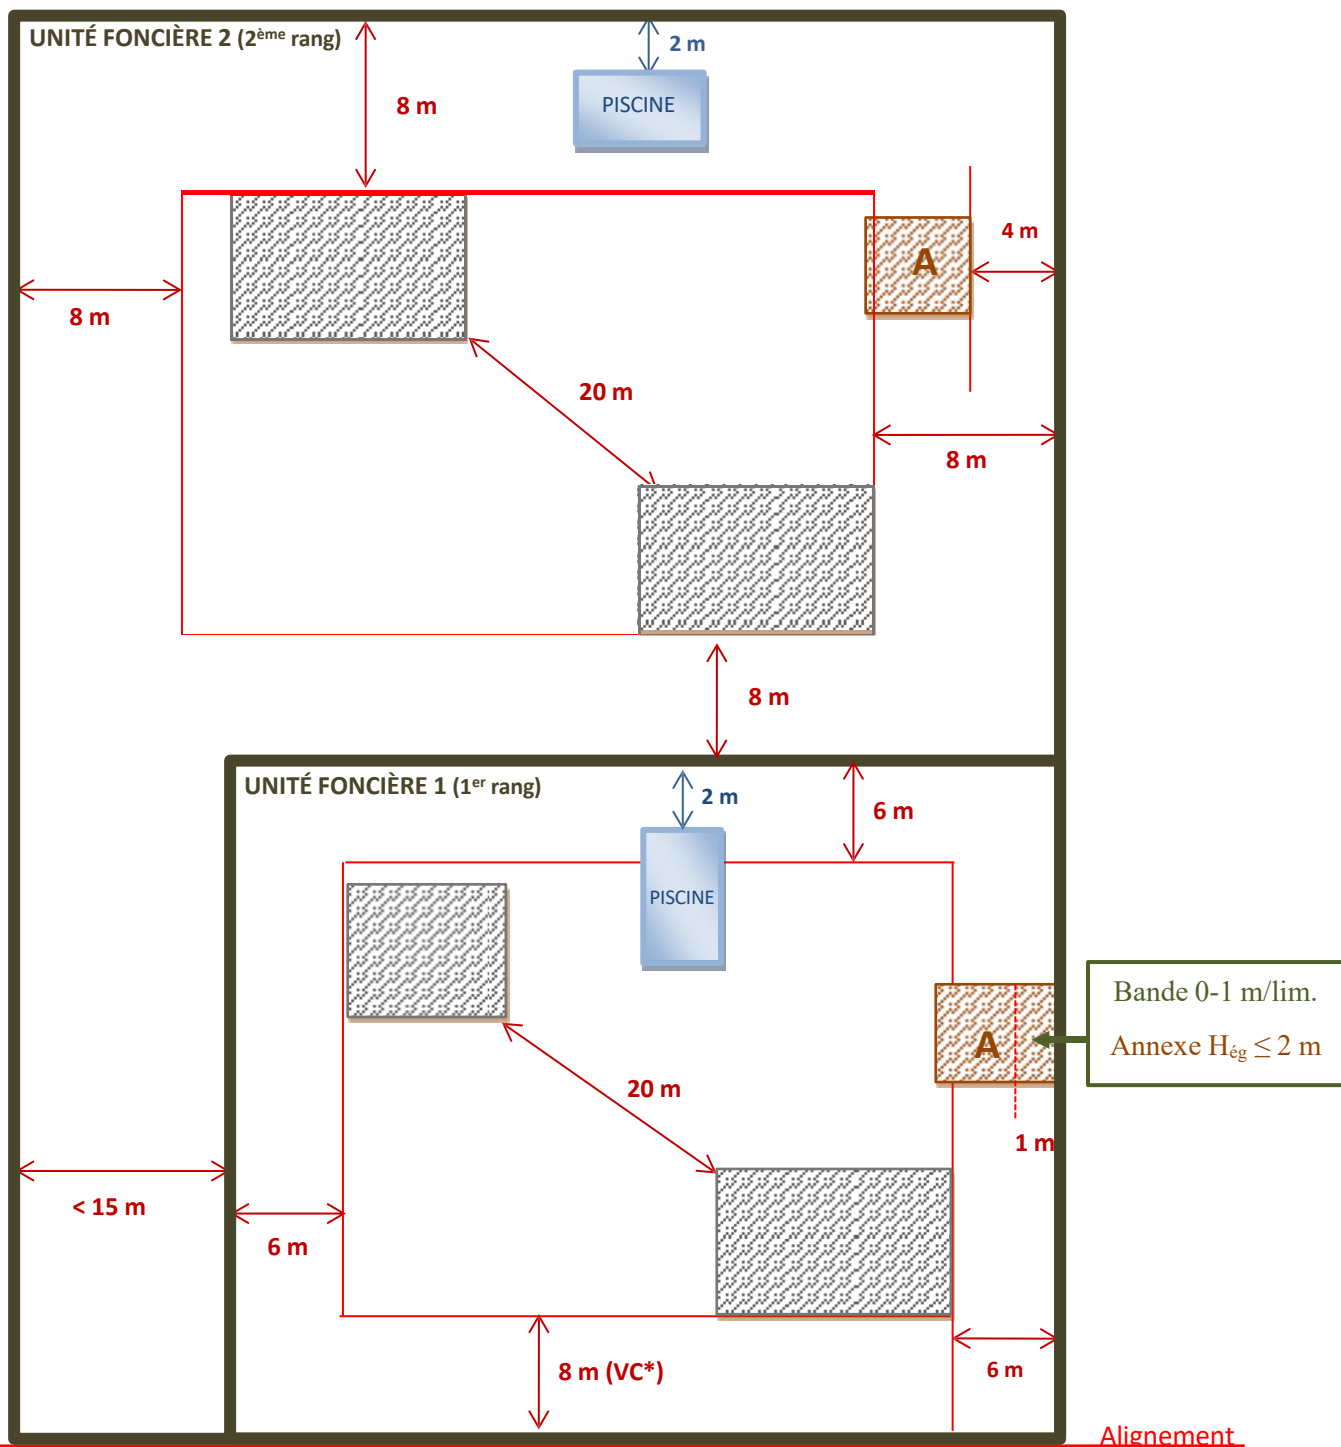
UNITÉ FONCIÈRE 2 (2$^{ème}$ rang)

2 m

PISCINE

8 m

4 m

A

8 m

20 m

8 m

8 m

UNITÉ FONCIÈRE 1 (1$^{er}$ rang)

2 m

6 m

PISCINE

Bande 0-1 m/lim.

Annexe $H_{ég} \leq 2$ m

A

20 m

1 m

< 15 m

6 m

8 m (VC*)

6 m

Alignement